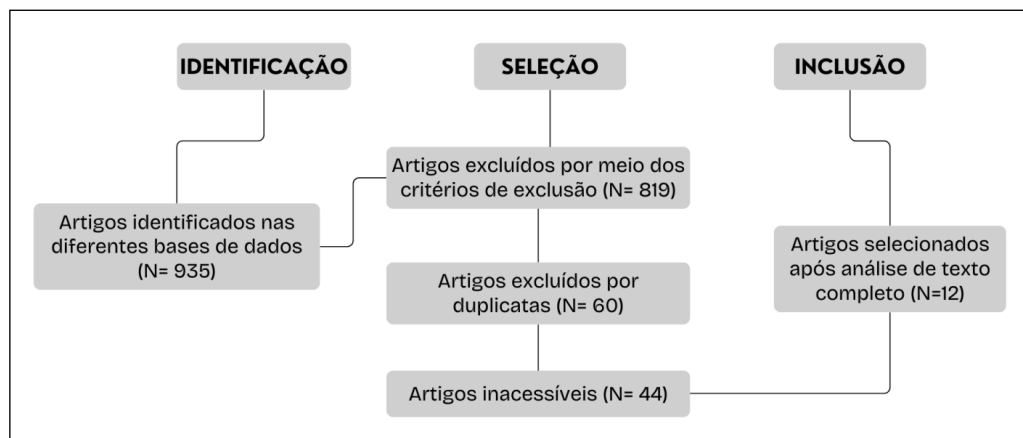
IDENTIFICAÇÃO

SELEÇÃO

INCLUSÃO

Artigos identificados nas diferentes bases de dados (N= 935)

Artigos excluídos por meio dos critérios de exclusão (N= 819)

Artigos excluídos por duplicatas (N= 60)

Artigos inacessíveis (N= 44)

Artigos selecionados após análise de texto completo (N=12)